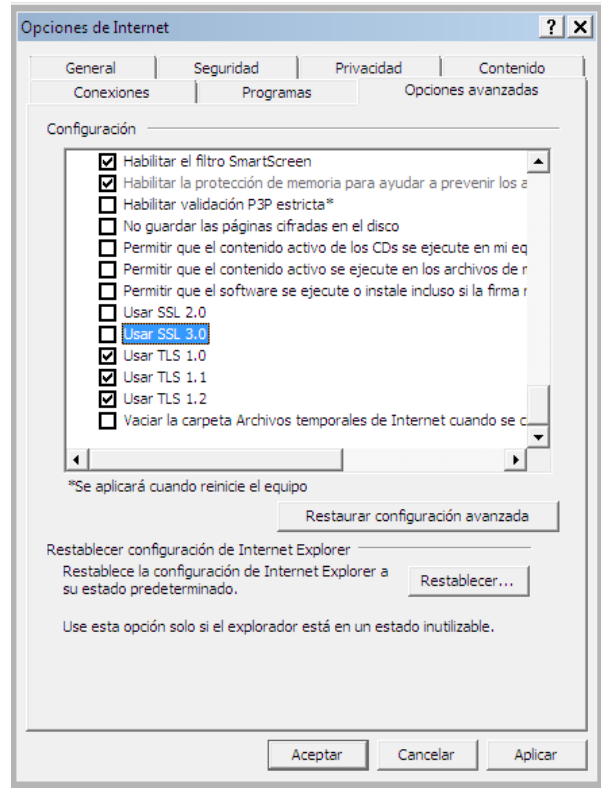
Opciones de Internet ? X

General | Seguridad | Privacidad | Contenido
Conexiones | Programas | Opciones avanzadas

Configuración

Habilitar el filtro SmartScreen
Habilitar la protección de memoria para ayudar a prevenir los a
Habilitar validación P3P estricta*
No guardar las páginas cifradas en el disco
Permitir que el contenido activo de los CDs se ejecute en mi eq
Permitir que el contenido activo se ejecute en los archivos de r
Permitir que el software se ejecute o instale incluso si la firma r
Usar SSL 2.0
Usar SSL 3.0
Usar TLS 1.0
Usar TLS 1.1
Usar TLS 1.2
Vaciar la carpeta Archivos temporales de Internet cuando se c

*Se aplicará cuando reinicie el equipo

Restaurar configuración avanzada

Restablecer configuración de Internet Explorer

Restablece la configuración de Internet Explorer a su estado predeterminado.

Restablecer...

Use esta opción solo si el explorador está en un estado inutilizable.

Aceptar | Cancelar | Aplicar